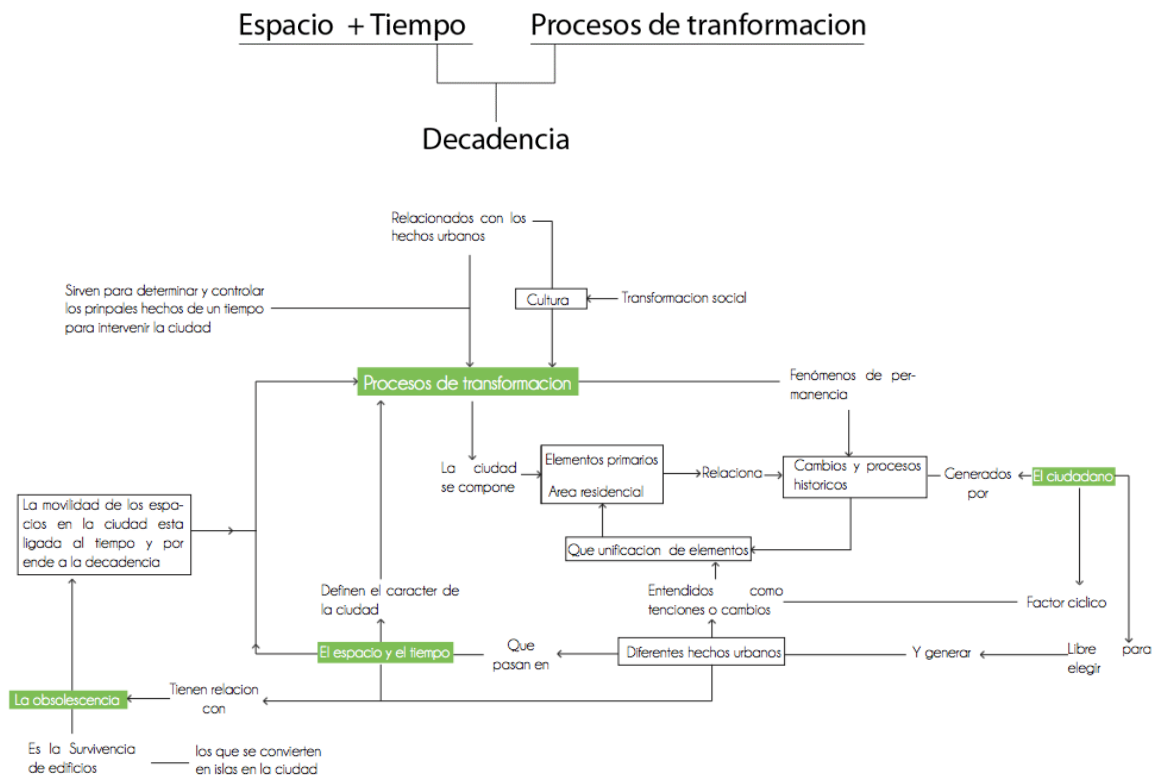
Espacio + Tiempo

Procesos de tranformacion

Decadencia

Relacionados con los hechos urbanos

Sirven para determinar y controlar los pripales hechos de un tiempo para intervenir la ciudad

Cultura

Transformacion social

Procesos de transformacion

Fenómenos de permanencia

La ciudad se compone

Elementos primarios

Area residencial

Relaciona

Cambios y procesos historicos

Cenerados por

El ciudadano

La movilidad de los espacios en la ciudad esta ligada al tiempo y por ende a la decadencia

Que unificacion de elementos

Definen el caracter de la ciudad

Entendidos como tenciones o cambios

Factor ciclico

El espacio y el tiempo

Que pasan en

Diferentes hechos urbanos

Y generar

Libre elegir

para

La obsolescencia

Tienen relacion con

Es la Survivencia de edificios

los que se convierten en islas en la ciudad